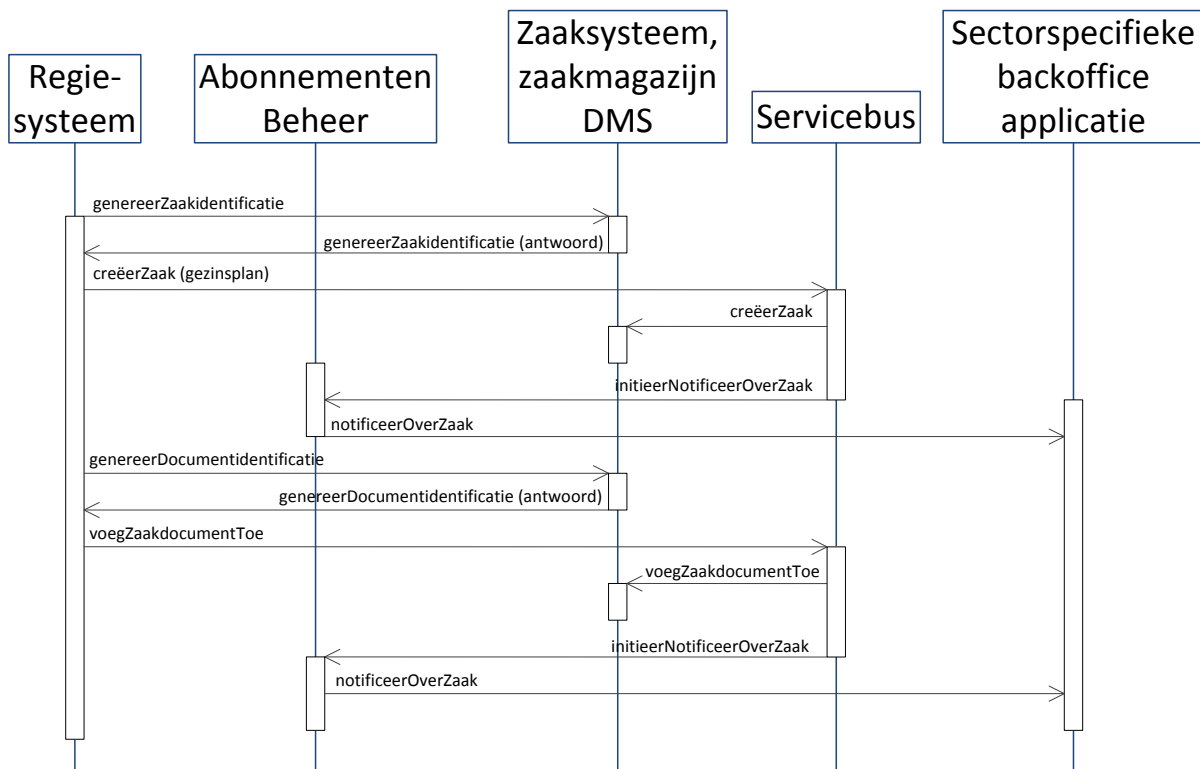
Regiesysteem

Abonnementen Beheer

Zaaksysteem, zaakmagazijn DMS

Servicebus

Sectorspecifieke backoffice applicatie

genereerZaakidentificatie

genereerZaakidentificatie (antwoord)

creëerZaak (gezinsplan)

creëerZaak

initieerNotificeerOverZaak

notificeerOverZaak

genereerDocumentidentificatie

genereerDocumentidentificatie (antwoord)

voegZaakdocumentToe

voegZaakdocumentToe

initieerNotificeerOverZaak

notificeerOverZaak